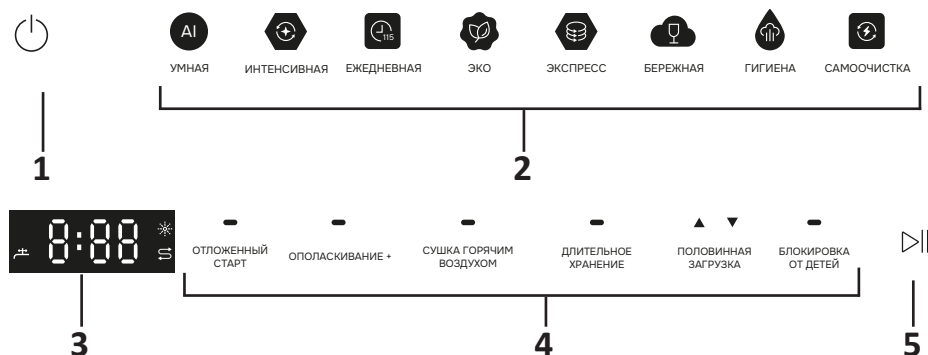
AI

УМНАЯ ИНТЕНСИВНАЯ ЕЖЕДНЕВНАЯ ЭКО ЭКСПРЕСС БЕРЕЖНАЯ ГИГИЕНА САМООЧИСТКА

115

1

2

8:88

ОТЛОЖЕННЫЙ СТАРТ

ОПОЛАСКИВАНИЕ +

СУШКА ГОРЯЧИМ ВОЗДУХОМ

ДЛИТЕЛЬНОЕ ХРАНЕНИЕ

▲ ▼

ПОЛОВИННАЯ ЗАГРУЗКА

БЛОКИРОВКА ОТ ДЕТЕЙ

3

4

5